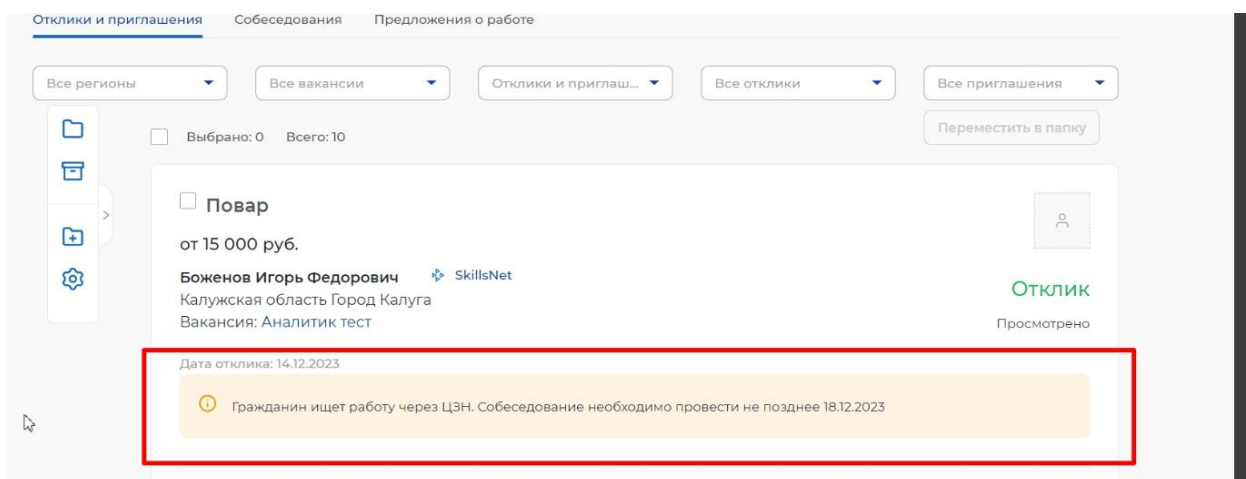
Отклики и приглашения Собеседования Предложения о работе

Все регионы
Все вакансии
Отклики и приглаш...
Все отклики
Все приглашения

Выбрано: 0 Всего: 10

Переместить в папку

Повар

от 15 000 руб.

Боженов Игорь Федорович SkillsNet
Калужская область Город Калуга
Вакансия: Аналитик тест

Отклик

Просмотрено

Дата отклика: 14.12.2023

Гражданин ищет работу через ЦЗН. Собеседование необходимо провести не позднее 18.12.2023